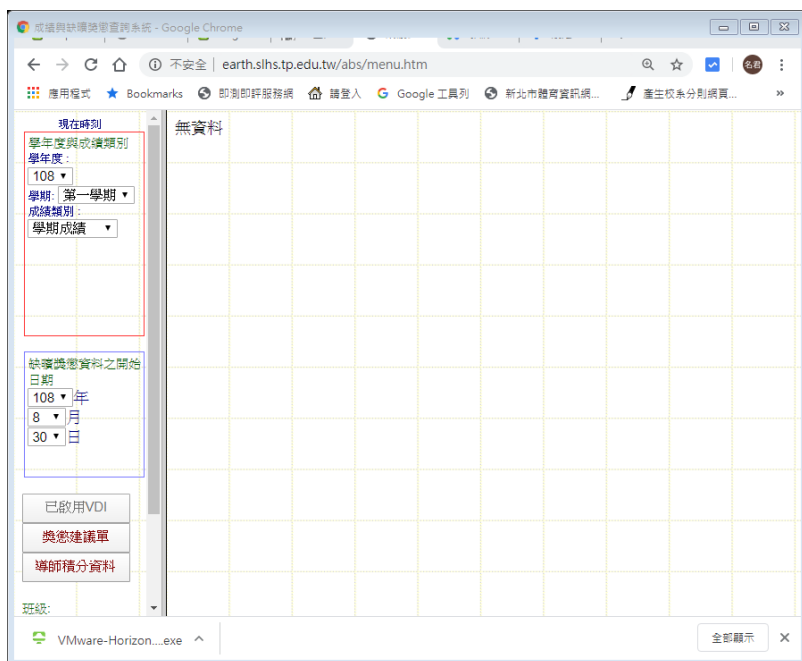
成績與缺曠獎懲查詢系統 - Google Chrome

不安全 | earth.slhs.tp.edu.tw/abs/menu.htm

應用程式 Bookmarks 即測即評服務網 請登入 Google 工具列 新北市體育資訊網... 產生校系分則網頁...

名君

現在時刻
學年度與成績類別
學年度：
108
學期: 第一學期
成績類別：
學期成績

缺曠獎懲資料之開始日期
108 年
8 月
30 日

已啟用VDI
獎懲建議單
導師積分資料

班級:

無資料

VMware-Horizon....exe

全部顯示